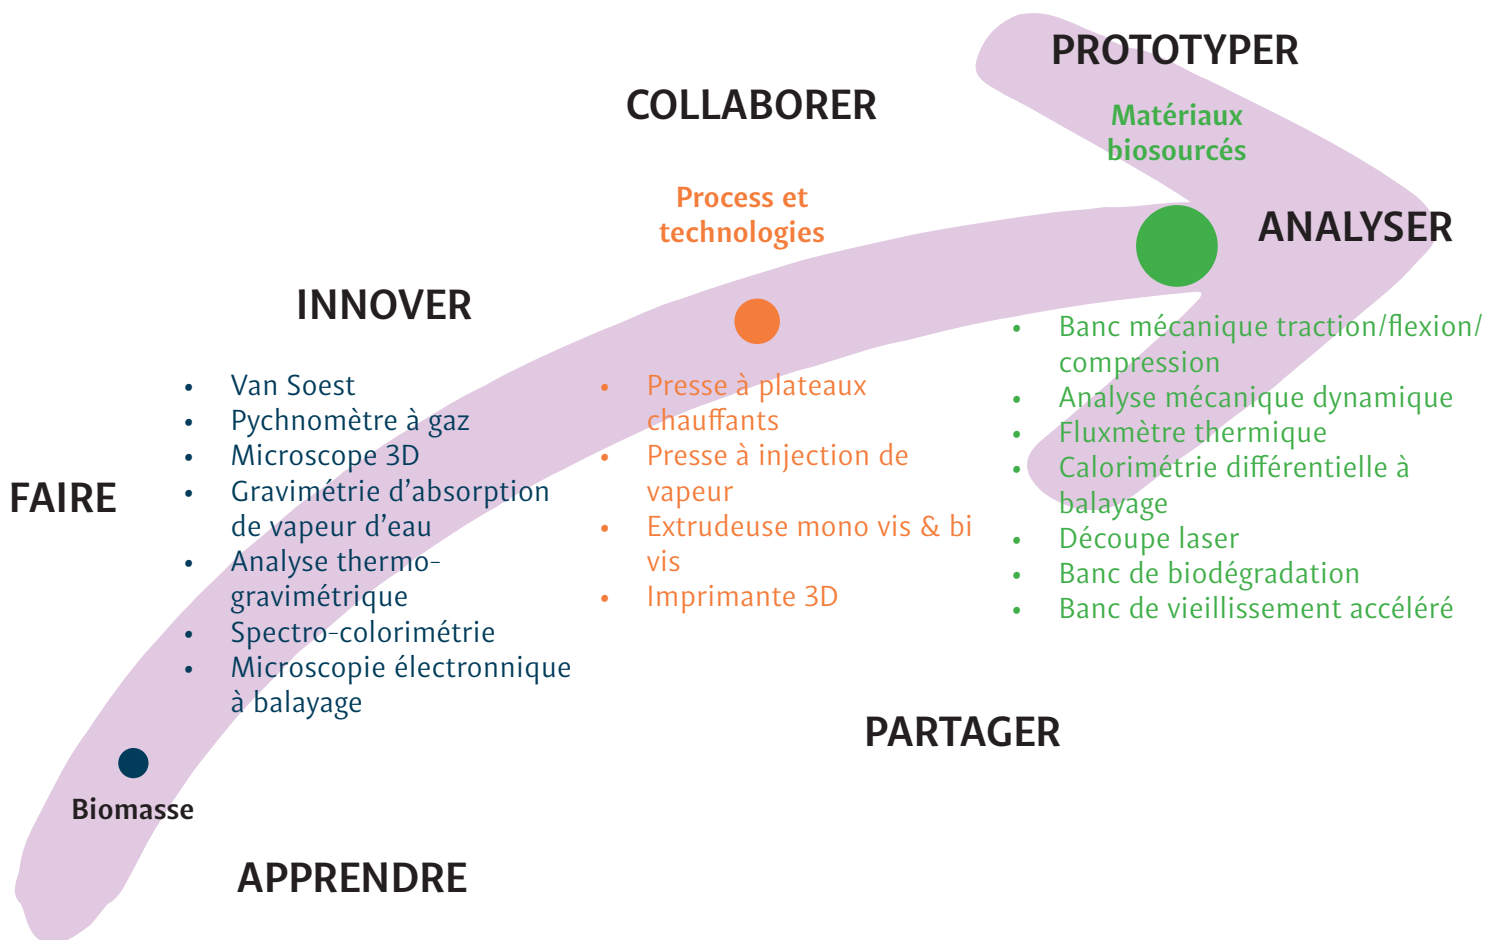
PROTOTYPER

COLLABORER

Matériaux biosourcés

Process et technologies

ANALYSER

INNOVER

- Van Soest
- Pychnomètre à gaz
- Microscope 3D
- Gravimétrie d'absorption de vapeur d'eau
- Analyse thermo-gravimétrique
- Spectro-colorimétrie
- Microscopie électronnique à balayage

- Presse à plateaux chauffants
- Presse à injection de vapeur
- Extrudeuse mono vis & bi vis
- Imprimante 3D

- Banc mécanique traction/flexion/ compression
- Analyse mécanique dynamique
- Fluxmètre thermique
- Calorimétrie différentielle à balayage
- Découpe laser
- Banc de biodégradation
- Banc de vieillissement accéléré

FAIRE

PARTAGER

Biomasse

APPRENDRE